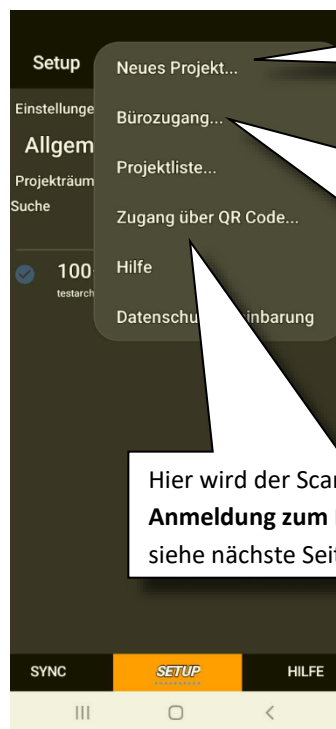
Setup

Einstellunge

Allgem

Projekträum

Suche

100

testarch

Neues Projekt...

Bürozugang...

Projektliste...

Zugang über QR Code...

Hilfe

Datenschu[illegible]inbarung

Hier wird der Scan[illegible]

**Anmeldung zum** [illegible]

siehe nächste Sei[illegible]

SYNC

SETUP

HILFE